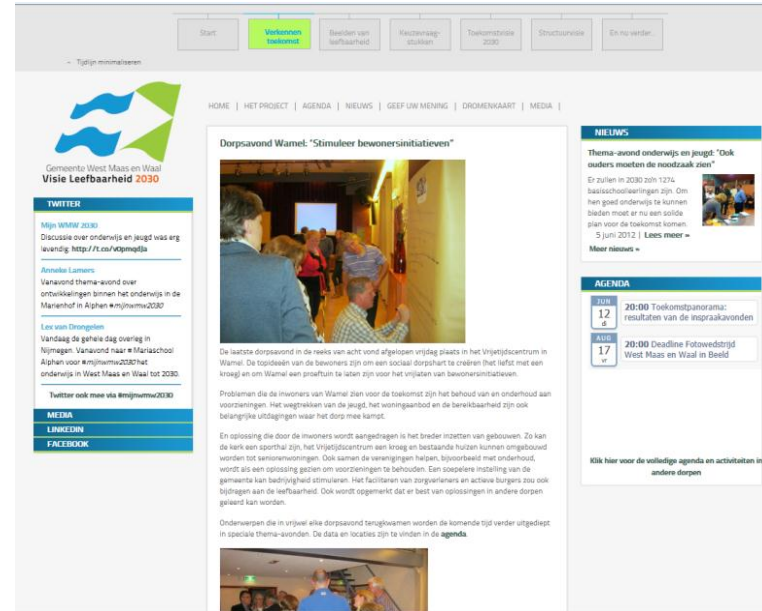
Start | Verkennen toekomst | Beelden van leefbaarheid | Keuzevraagstukken | Toekomstvisie 2030 | Structuurvisie | En nu verder...

– Tijdlijn minimaliseren

Gemeente West Maas en Waal
Visie Leefbaarheid 2030

HOME | HET PROJECT | AGENDA | NIEUWS | GEEF UW MENING | DROMENKAART | MEDIA |

TWITTER

Mijn WMW 2030
Discussie over onderwijs en jeugd was erg levendig. http://t.co/v0pmqdJa

Anneke Lamers
Vanavond thema-avond over ontwikkelingen binnen het onderwijs in de Marienhof in Alphen #mijnwmw2030

Lex van Drongelen
Vandaag de gehele dag overleg in Nijmegen. Vanavond naar #Mariaschool Alphen voor #mijnwmw2030 het onderwijs in West Maas en Waal tot 2030.

Twitter ook mee via #mijnwmw2030

MEDIA
LINKEDIN
FACEBOOK

Dorpsavond Wamel: "Stimuleer bewonersinitiatieven"

De laatste dorpsavond in de reeks van acht vond afgelopen vrijdag plaats in het Vrijetijdscentrum in Wamel. De topideeën van de bewoners zijn om een sociaal dorpshart te creëren (het liefst met een kroeg) en om Wamel een proeftuin te laten zijn voor het vrijlaten van bewonersinitiatieven.

Problemen die de inwoners van Wamel zien voor de toekomst zijn het behoud van en onderhoud aan voorzieningen. Het wegtrekken van de jeugd, het woningaanbod en de bereikbaarheid zijn ook belangrijke uitdagingen waar het dorp mee kampt.

En oplossing die door de inwoners wordt aangedragen is het breder inzetten van gebouwen. Zo kan de kerk een sporthal zijn, het Vrijetijdscentrum een kroeg en bestaande huizen kunnen omgebouwd worden tot seniorenwoningen. Ook samen de verenigingen helpen, bijvoorbeeld met onderhoud, wordt als een oplossing gezien om voorzieningen te behouden. Een soepelere instelling van de gemeente kan bedrijvigheid stimuleren. Het faciliteren van zorgverleners en actieve burgers zou ook bijdragen aan de leefbaarheid. Ook wordt opgemerkt dat er best van oplossingen in andere dorpen geleerd kan worden.

Onderwerpen die in vrijwel elke dorpsavond terugkwamen worden de komende tijd verder uitgediept in speciale thema-avonden. De data en locaties zijn te vinden in de agenda.

NIEUWS

Thema-avond onderwijs en jeugd: "Ook ouders moeten de noodzaak zien"

Er zullen in 2030 zo'n 1274 basisschoolleerlingen zijn. Om hen goed onderwijs te kunnen bieden moet er nu een solide plan voor de toekomst komen.
5 juni 2012 | Lees meer »

Meer nieuws »

AGENDA

JUN 12 di
20:00 Toekomstpanorama: resultaten van de inspraakavonden

AUG 17 vr
20:00 Deadline Fotowedstrijd West Maas en Waal in Beeld

Klik hier voor de volledige agenda en activiteiten in andere dorpen